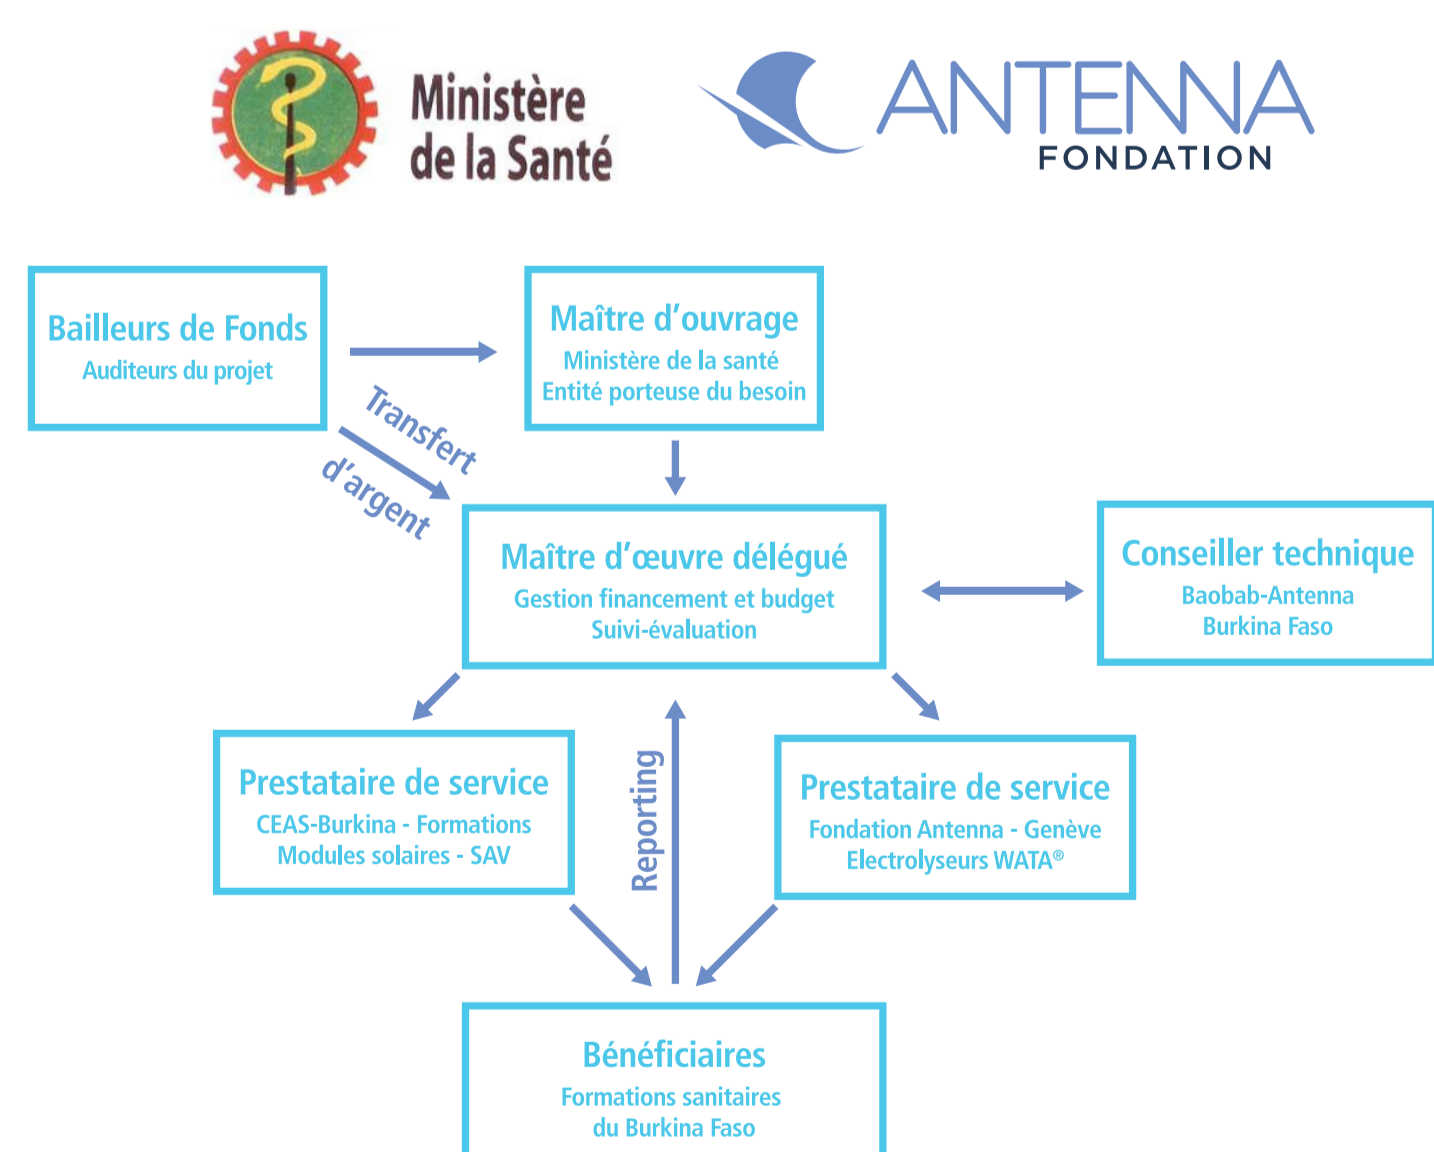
Ministère de la Santé

ANTENNA FONDATION

Bailleurs de Fonds
Auditeurs du projet

Maître d'ouvrage
Ministère de la santé
Entité porteuse du besoin

Transfert d'argent

Maître d'œuvre délégué
Gestion financement et budget
Suivi-évaluation

Conseiller technique
Baobab-Antenna
Burkina Faso

Prestataire de service
CEAS-Burkina - Formations
Modules solaires - SAV

Reporting

Prestataire de service
Fondation Antenna - Genève
Electrolyseurs WATA®

Bénéficiaires
Formations sanitaires
du Burkina Faso